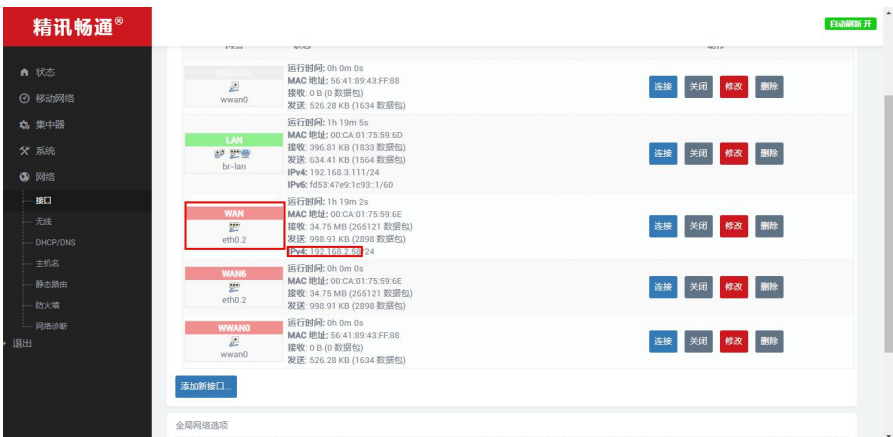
精讯畅通®

自动刷新 开

状态
移动网络
集中器
系统
网络
接口
无线
DHCP/DNS
主机名
静态路由
防火墙
网络诊断
退出

网口 状态 动作

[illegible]
wwan0
运行时间: 0h 0m 0s
MAC 地址: 56:41:89:43:FF:88
接收: 0 B (0 数据包)
发送: 526.28 KB (1634 数据包)
连接 关闭 修改 删除

LAN
br-lan
运行时间: 1h 19m 5s
MAC 地址: 00:CA:01:75:59:6D
接收: 396.81 KB (1833 数据包)
发送: 634.41 KB (1564 数据包)
IPv4: 192.168.3.111/24
IPv6: fd53:47e9:1c93::1/60
连接 关闭 修改 删除

WAN
eth0.2
运行时间: 1h 19m 2s
MAC 地址: 00:CA:01:75:59:6E
接收: 34.75 MB (265121 数据包)
发送: 998.91 KB (2898 数据包)
IPv4: 192.168.2.58/24
连接 关闭 修改 删除

WAN6
eth0.2
运行时间: 0h 0m 0s
MAC 地址: 00:CA:01:75:59:6E
接收: 34.75 MB (265121 数据包)
发送: 998.91 KB (2898 数据包)
连接 关闭 修改 删除

WWAN0
wwan0
运行时间: 0h 0m 0s
MAC 地址: 56:41:89:43:FF:88
接收: 0 B (0 数据包)
发送: 526.28 KB (1634 数据包)
连接 关闭 修改 删除

添加新接口...

全局网络选项